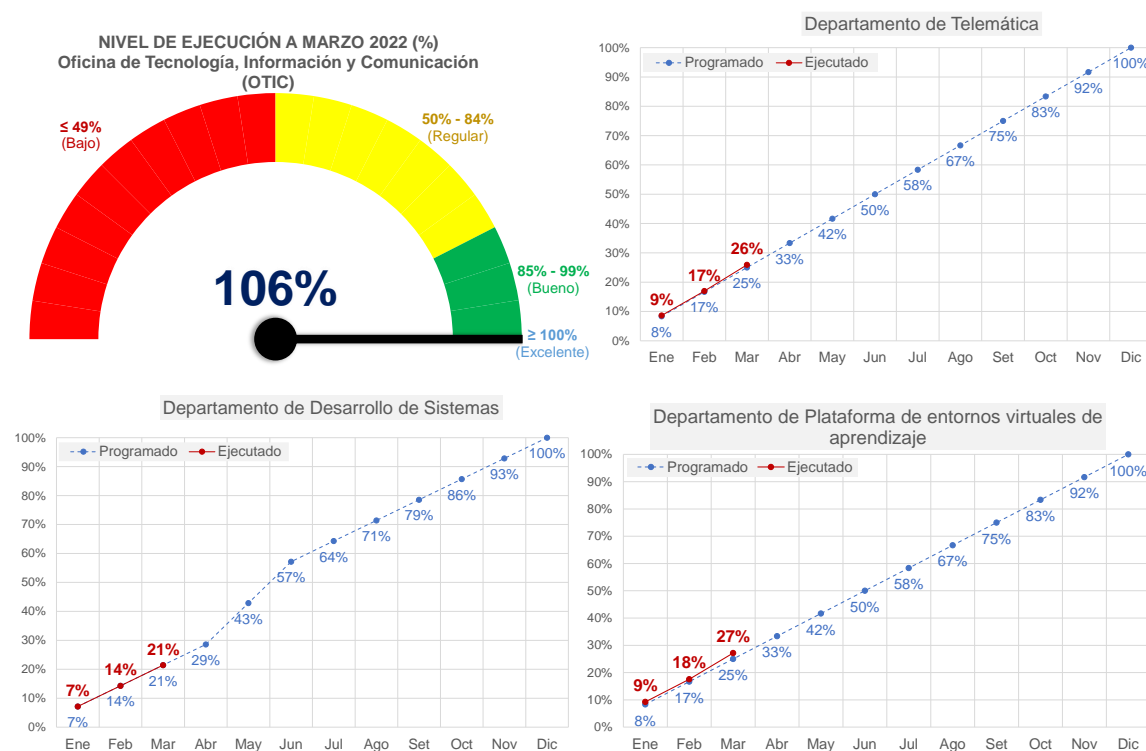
NIVEL DE EJECUCIÓN A MARZO 2022 (%)
Oficina de Tecnología, Información y Comunicación (OTIC)

≤ 49%
(Bajo)

50% - 84%
(Regular)

85% - 99%
(Bueno)

≥ 100%
(Excelente)

106%

Departamento de Telemática

100%
90%
80%
70%
60%
50%
40%
30%
20%
10%
0%

Programado
Ejecutado

9%
17%
26%

8%
17%
25%
33%
42%
50%
58%
67%
75%
83%
92%
100%

Ene Feb Mar Abr May Jun Jul Ago Set Oct Nov Dic

Departamento de Desarrollo de Sistemas

100%
90%
80%
70%
60%
50%
40%
30%
20%
10%
0%

Programado
Ejecutado

7%
14%
21%

7%
14%
21%
29%
43%
57%
64%
71%
79%
86%
93%
100%

Ene Feb Mar Abr May Jun Jul Ago Set Oct Nov Dic

Departamento de Plataforma de entornos virtuales de aprendizaje

100%
90%
80%
70%
60%
50%
40%
30%
20%
10%
0%

Programado
Ejecutado

9%
18%
27%

8%
17%
25%
33%
42%
50%
58%
67%
75%
83%
92%
100%

Ene Feb Mar Abr May Jun Jul Ago Set Oct Nov Dic